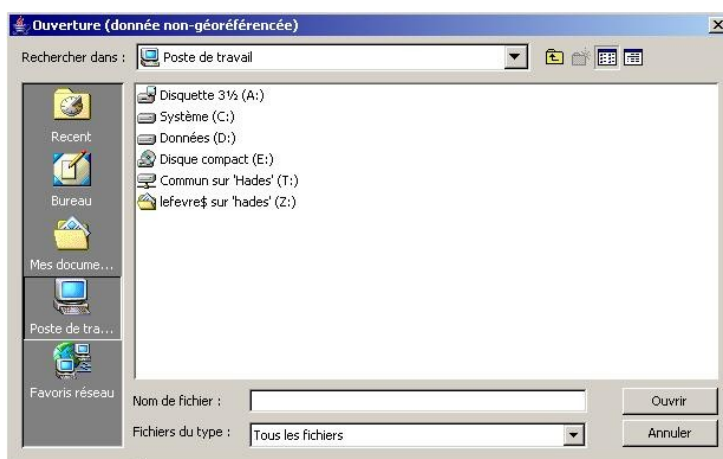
Ouverture (donnée non-géoréférencée)

Rechercher dans : Poste de travail

Recent
Bureau
Mes docume...
Poste de tra...
Favoris réseau

Disquette 3½ (A:)
Système (C:)
Données (D:)
Disque compact (E:)
Commun sur 'Hades' (T:)
lefevre$ sur 'hades' (Z:)

Nom de fichier :
Ouvrir
Fichiers du type : Tous les fichiers
Annuler